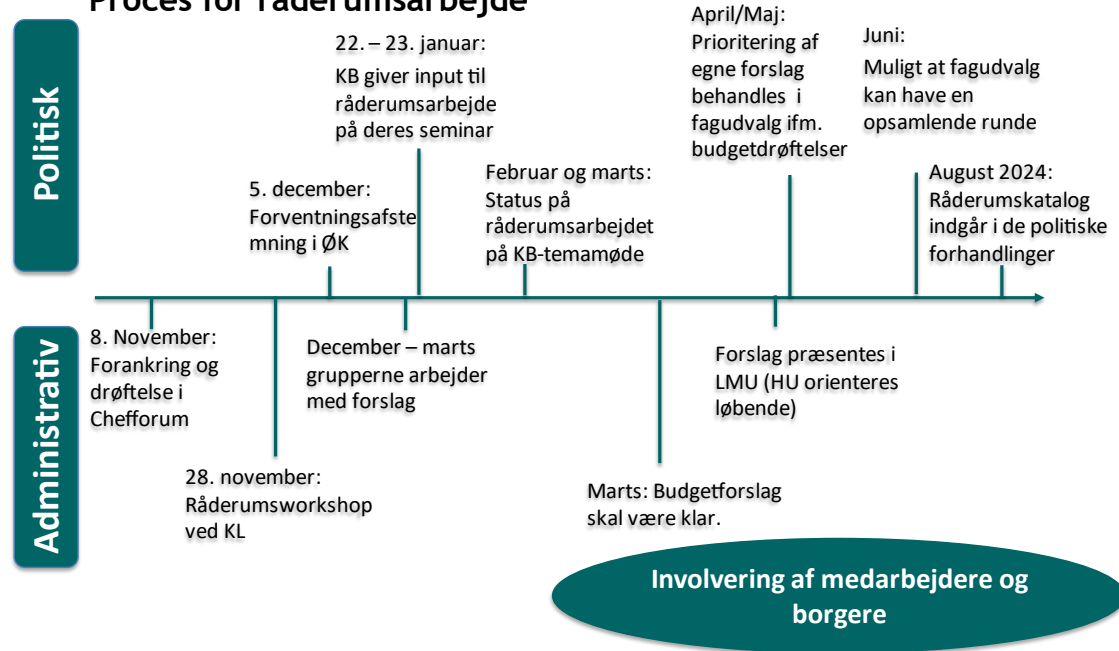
Proces for råderumsarbejde

Politisk

Administrativ

22. – 23. januar:
KB giver input til råderumsarbejde på deres seminar

April/Maj:
Prioritering af egne forslag behandles i fagudvalg ifm. budgetdrøftelser

Juni:
Muligt at fagudvalg kan have en opsamlende runde

5. december:
Forventningsafstemning i ØK

Februar og marts:
Status på råderumsarbejdet på KB-temamøde

August 2024:
Råderumskatalog indgår i de politiske forhandlinger

8. November:
Forankring og drøftelse i Chefforum

December – marts grupperne arbejder med forslag

Forslag præsentes i LMU (HU orienteres løbende)

28. november:
Råderumsworkshop ved KL

Marts: Budgetforslag skal være klar.

Involvering af medarbejdere og borgere